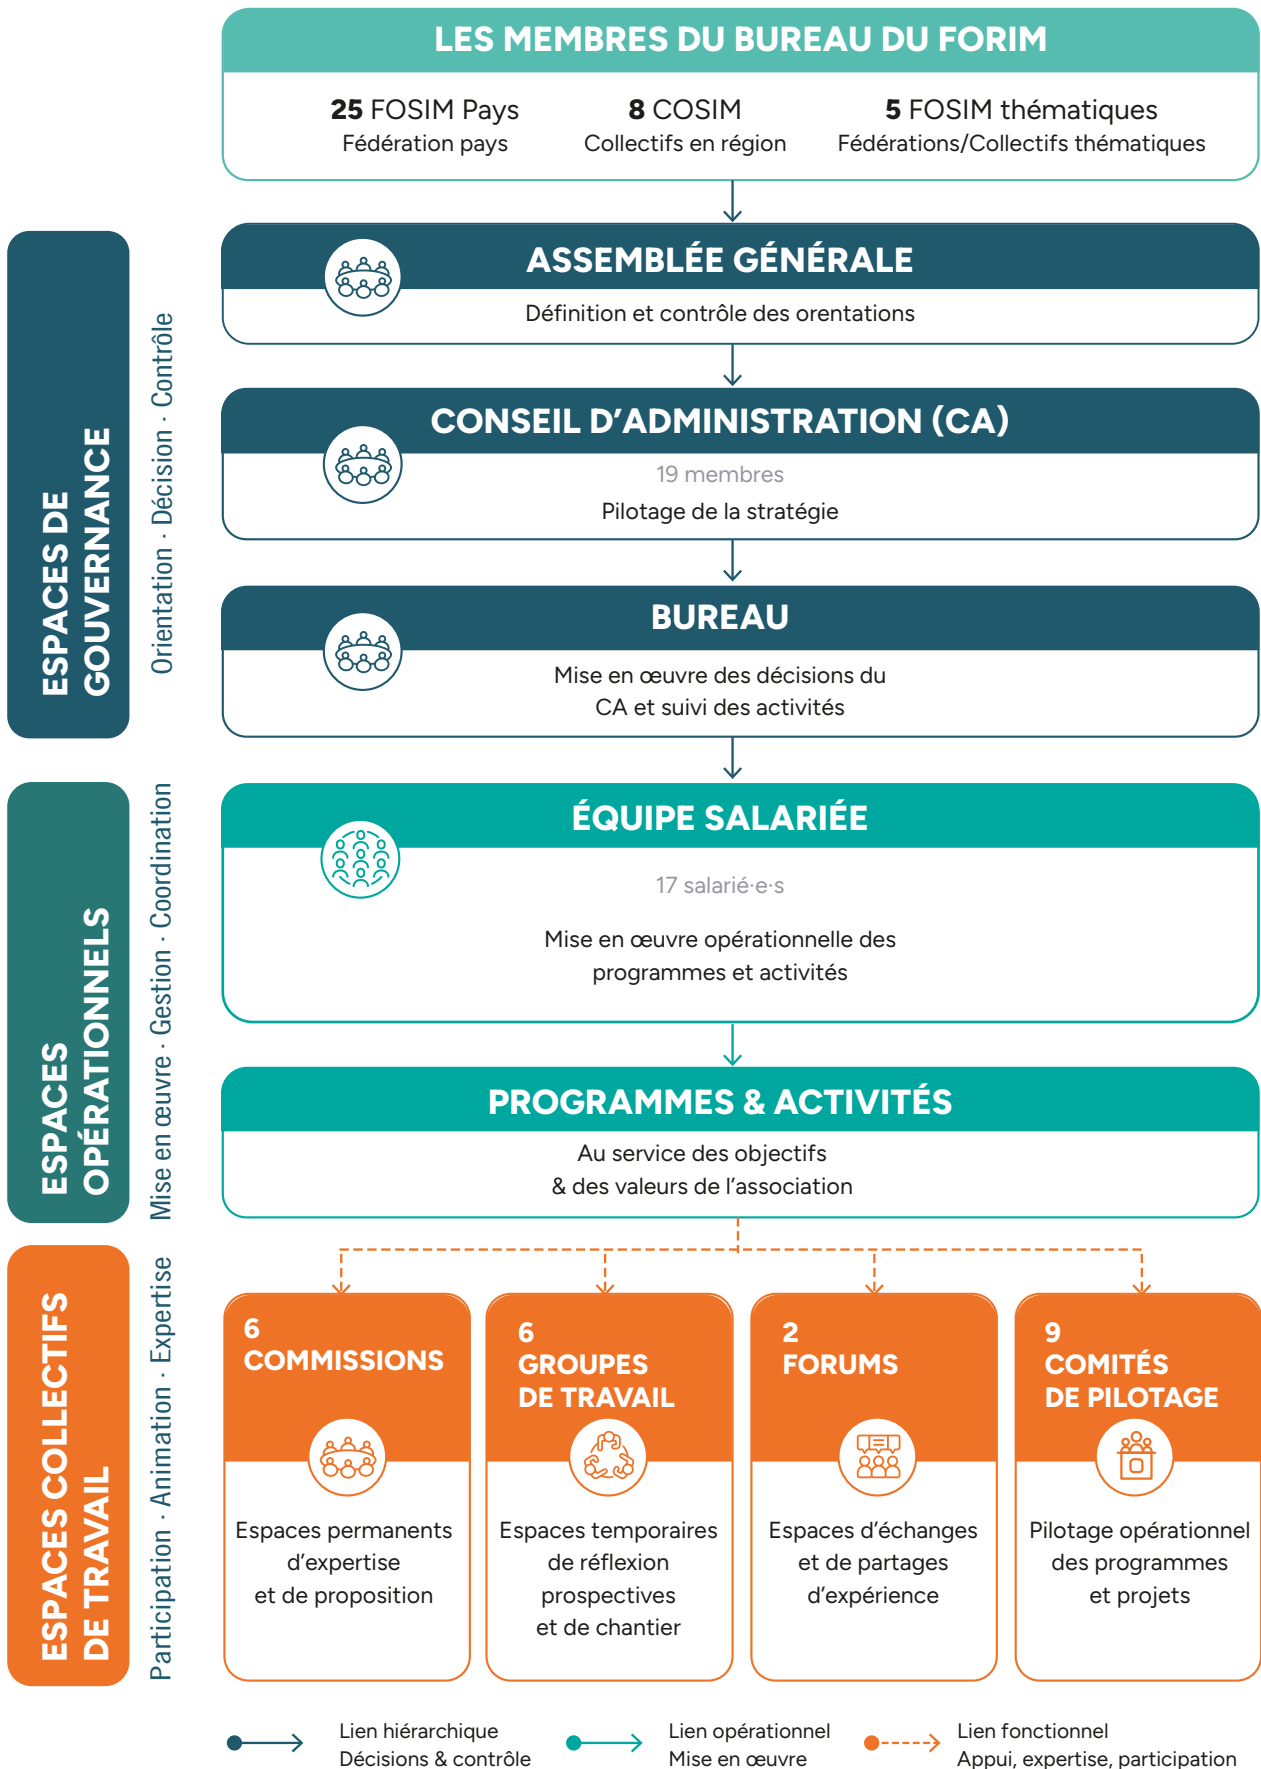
LES MEMBRES DU BUREAU DU FORIM

25 FOSIM Pays
Fédération pays

8 COSIM
Collectifs en région

5 FOSIM thématiques
Fédérations/Collectifs thématiques

ESPACES DE GOUVERNANCE

Orientation · Décision · Contrôle

ASSEMBLÉE GÉNÉRALE
Définition et contrôle des orentations

CONSEIL D'ADMINISTRATION (CA)
19 membres
Pilotage de la stratégie

BUREAU
Mise en œuvre des décisions du CA et suivi des activités

ESPACES OPÉRATIONNELS

Mise en œuvre · Gestion · Coordination

ÉQUIPE SALARIÉE
17 salarié·e·s
Mise en œuvre opérationnelle des programmes et activités

PROGRAMMES & ACTIVITÉS
Au service des objectifs & des valeurs de l'association

ESPACES COLLECTIFS DE TRAVAIL

Participation · Animation · Expertise

6
COMMISSIONS
Espaces permanents d'expertise et de proposition

6
GROUPES DE TRAVAIL
Espaces temporaires de réflexion prospectives et de chantier

2
FORUMS
Espaces d'échanges et de partages d'expérience

9
COMITÉS DE PILOTAGE
Pilotage opérationnel des programmes et projets

Lien hiérarchique
Décisions & contrôle

Lien opérationnel
Mise en œuvre

Lien fonctionnel
Appui, expertise, participation